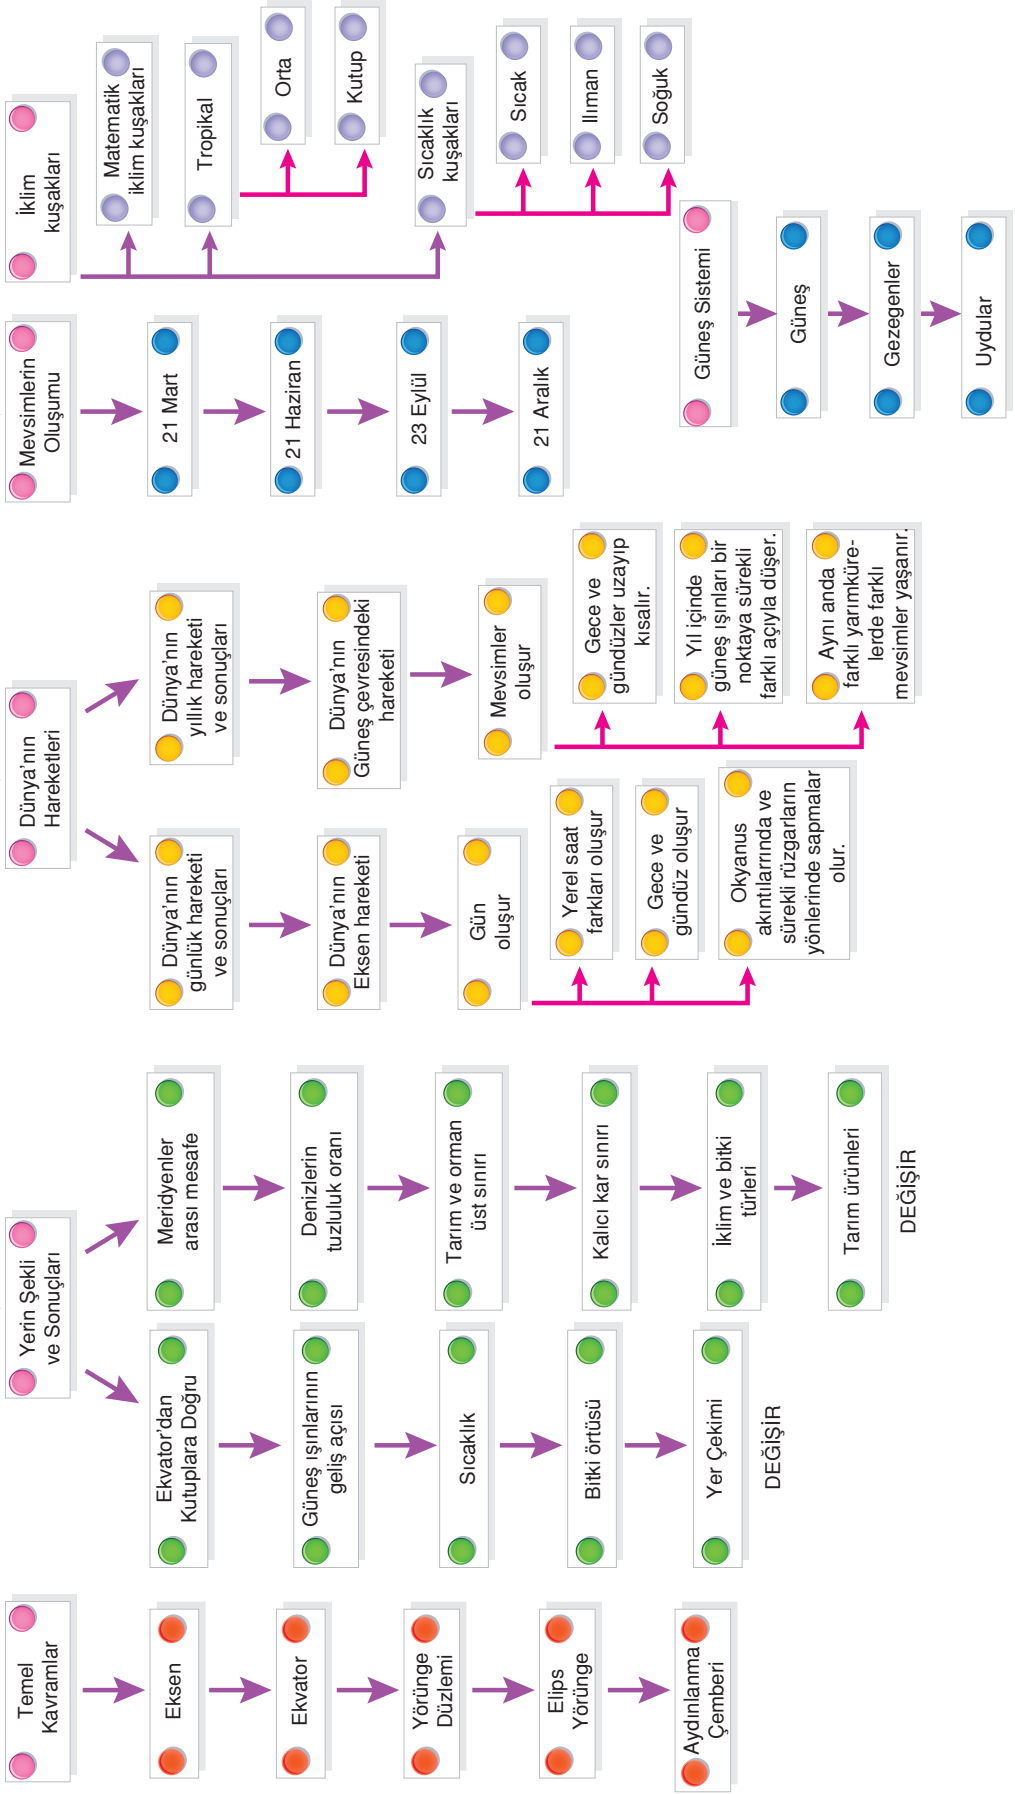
İklim kuşakları

Matematik iklim kuşakları

Tropikal

Orta

Kutup

Sıcaklık kuşakları

Sıcak

Ilıman

Soğuk

Güneş Sistemi

Güneş

Gezegenler

Uydular

Mevsimlerin Oluşumu

21 Mart

21 Haziran

23 Eylül

21 Aralık

Dünya'nın Hareketleri

Dünya'nın yıllık hareketi ve sonuçları

Dünya'nın Güneş çevresindeki hareketi

Mevsimler oluşur

Gece ve gündüzler uzayıp kısalır.

Yıl içinde güneş ışınları bir noktaya sürekli farklı açıyla düşer.

Aynı anda farklı yarımkürelerde farklı mevsimler yaşanır.

Dünya'nın günlük hareketi ve sonuçları

Dünya'nın Eksen hareketi

Gün oluşur

Yerel saat farkları oluşur

Gece ve gündüz oluşur

Okyanus akıntılarında ve sürekli rüzgarların yönlerinde sapmalar olur.

Yerin Şekli ve Sonuçları

Meridyenler arası mesafe

Denizlerin tuzluluk oranı

Tarım ve orman üst sınırı

Kalıcı kar sınırı

İklim ve bitki türleri

Tarım ürünleri

DEĞİŞİR

Ekvator'dan Kutuplara Doğru

Güneş ışınlarının geliş açısı

Sıcaklık

Bitki örtüsü

Yer Çekimi

DEĞİŞİR

Temel Kavramlar

Eksen

Ekvator

Yörünge Düzlemi

Elips Yörünge

Aydınlanma Çemberi